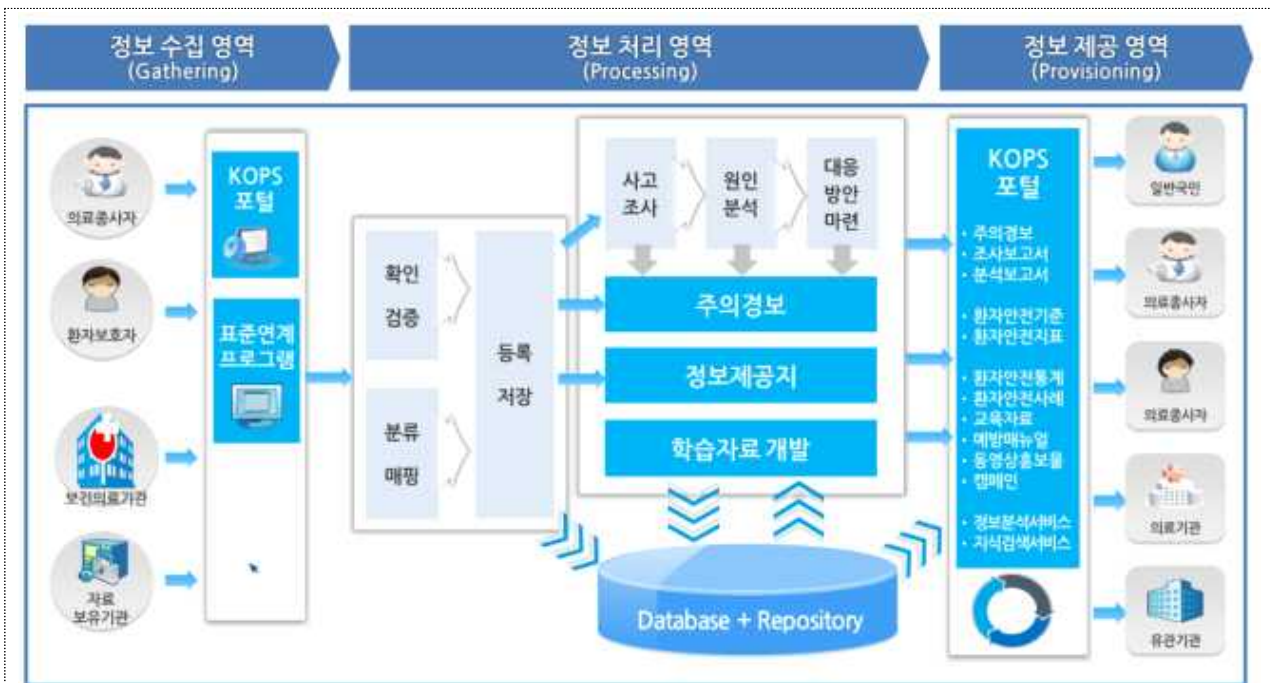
정보 수집 영역
(Gathering)

정보 처리 영역
(Processing)

정보 제공 영역
(Provisioning)

의료종사자

환자보호자

보건의료기관

자료 보유기관

KOPS 포털

표준연계 프로그램

확인 검증

분류 매핑

등록 저장

사고 조사

원인 분석

대응 방안 마련

주의경보

정보제공지

학습자료 개발

Database + Repository

KOPS 포털

· 주의경보
· 조사보고서
· 분석보고서

· 환자안전기준
· 환자안전지표

· 환자안전통계
· 환자안전사례
· 교육자료
· 예방매뉴얼
· 동영상홍보물
· 캠페인

· 정보분석서비스
· 지식검색서비스

일반국민

의료종사자

의료종사자

의료기관

유관기관